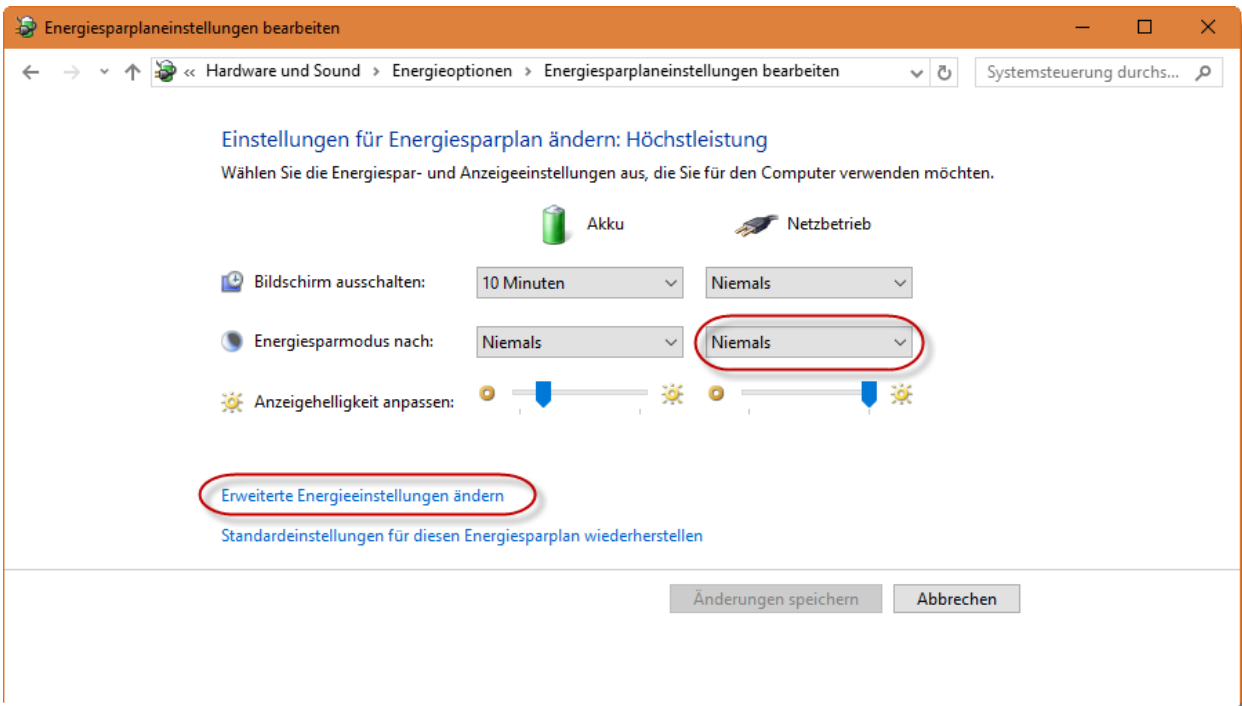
Energiesparplaneinstellungen bearbeiten

« Hardware und Sound › Energieoptionen › Energiesparplaneinstellungen bearbeiten

Systemsteuerung durchs...

Einstellungen für Energiesparplan ändern: Höchstleistung

Wählen Sie die Energiespar- und Anzeigeeinstellungen aus, die Sie für den Computer verwenden möchten.

Akku

Netzbetrieb

Bildschirm ausschalten: 10 Minuten Niemals

Energiesparmodus nach: Niemals Niemals

Anzeigehelligkeit anpassen:

Erweiterte Energieeinstellungen ändern

Standardeinstellungen für diesen Energiesparplan wiederherstellen

Änderungen speichern

Abbrechen